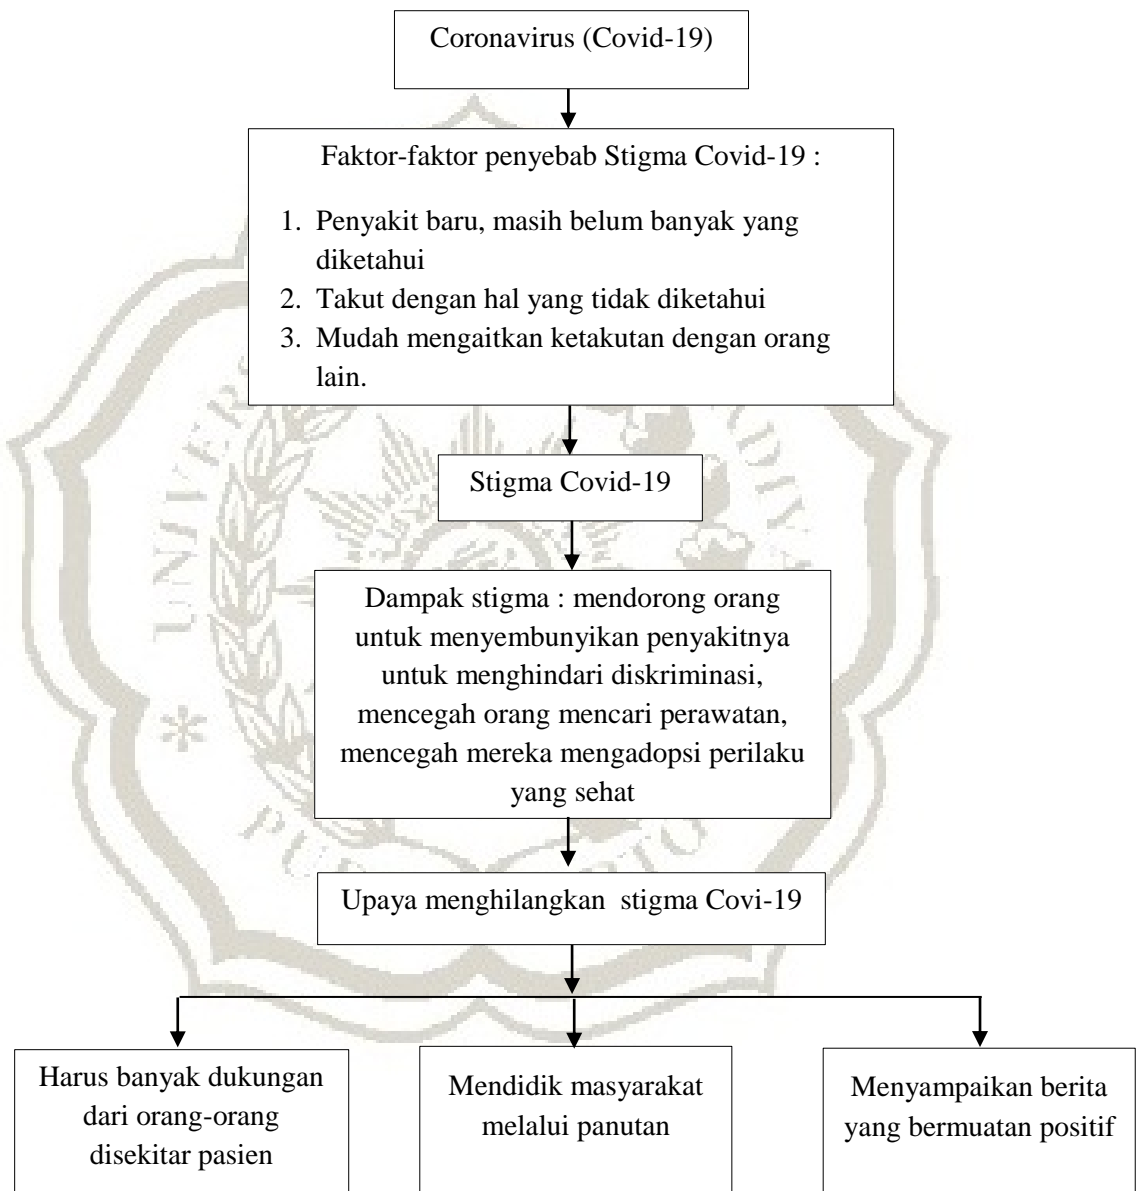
Coronavirus (Covid-19)

Faktor-faktor penyebab Stigma Covid-19 :

1. Penyakit baru, masih belum banyak yang diketahui
2. Takut dengan hal yang tidak diketahui
3. Mudah mengaitkan ketakutan dengan orang lain.

Stigma Covid-19

Dampak stigma : mendorong orang untuk menyembunyikan penyakitnya untuk menghindari diskriminasi, mencegah orang mencari perawatan, mencegah mereka mengadopsi perilaku yang sehat

Upaya menghilangkan stigma Covi-19

Harus banyak dukungan dari orang-orang disekitar pasien

Mendidik masyarakat melalui panutan

Menyampaikan berita yang bermuatan positif